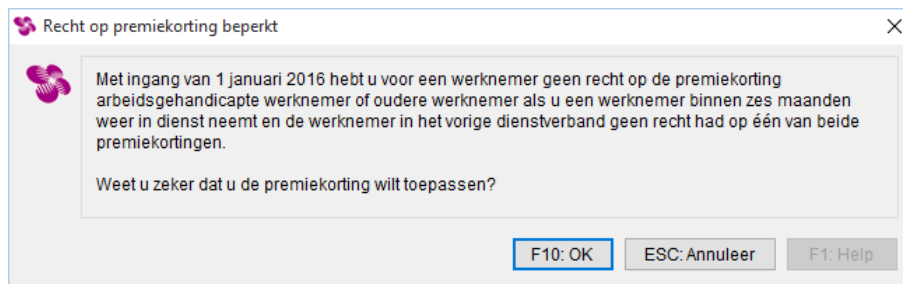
Recht op premiekorting beperkt

Met ingang van 1 januari 2016 hebt u voor een werknemer geen recht op de premiekorting arbeidsgehandicapte werknemer of oudere werknemer als u een werknemer binnen zes maanden weer in dienst neemt en de werknemer in het vorige dienstverband geen recht had op één van beide premiekortingen.

Weet u zeker dat u de premiekorting wilt toepassen?

F10: OK
ESC: Annuleer
F1: Help